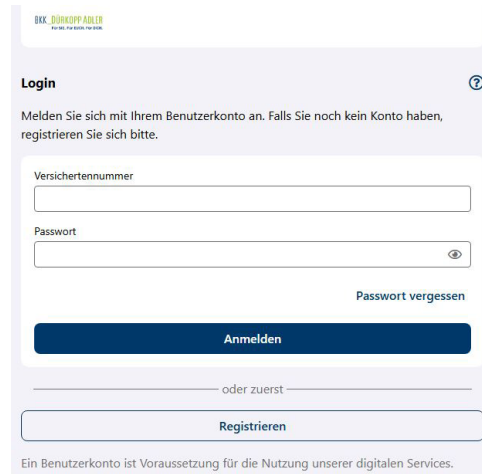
BKK DÜRKOPP ADLER
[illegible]

Login

?

Melden Sie sich mit Ihrem Benutzerkonto an. Falls Sie noch kein Konto haben, registrieren Sie sich bitte.

Versichertennummer

Passwort

Passwort vergessen

Anmelden

oder zuerst

Registrieren

Ein Benutzerkonto ist Voraussetzung für die Nutzung unserer digitalen Services.